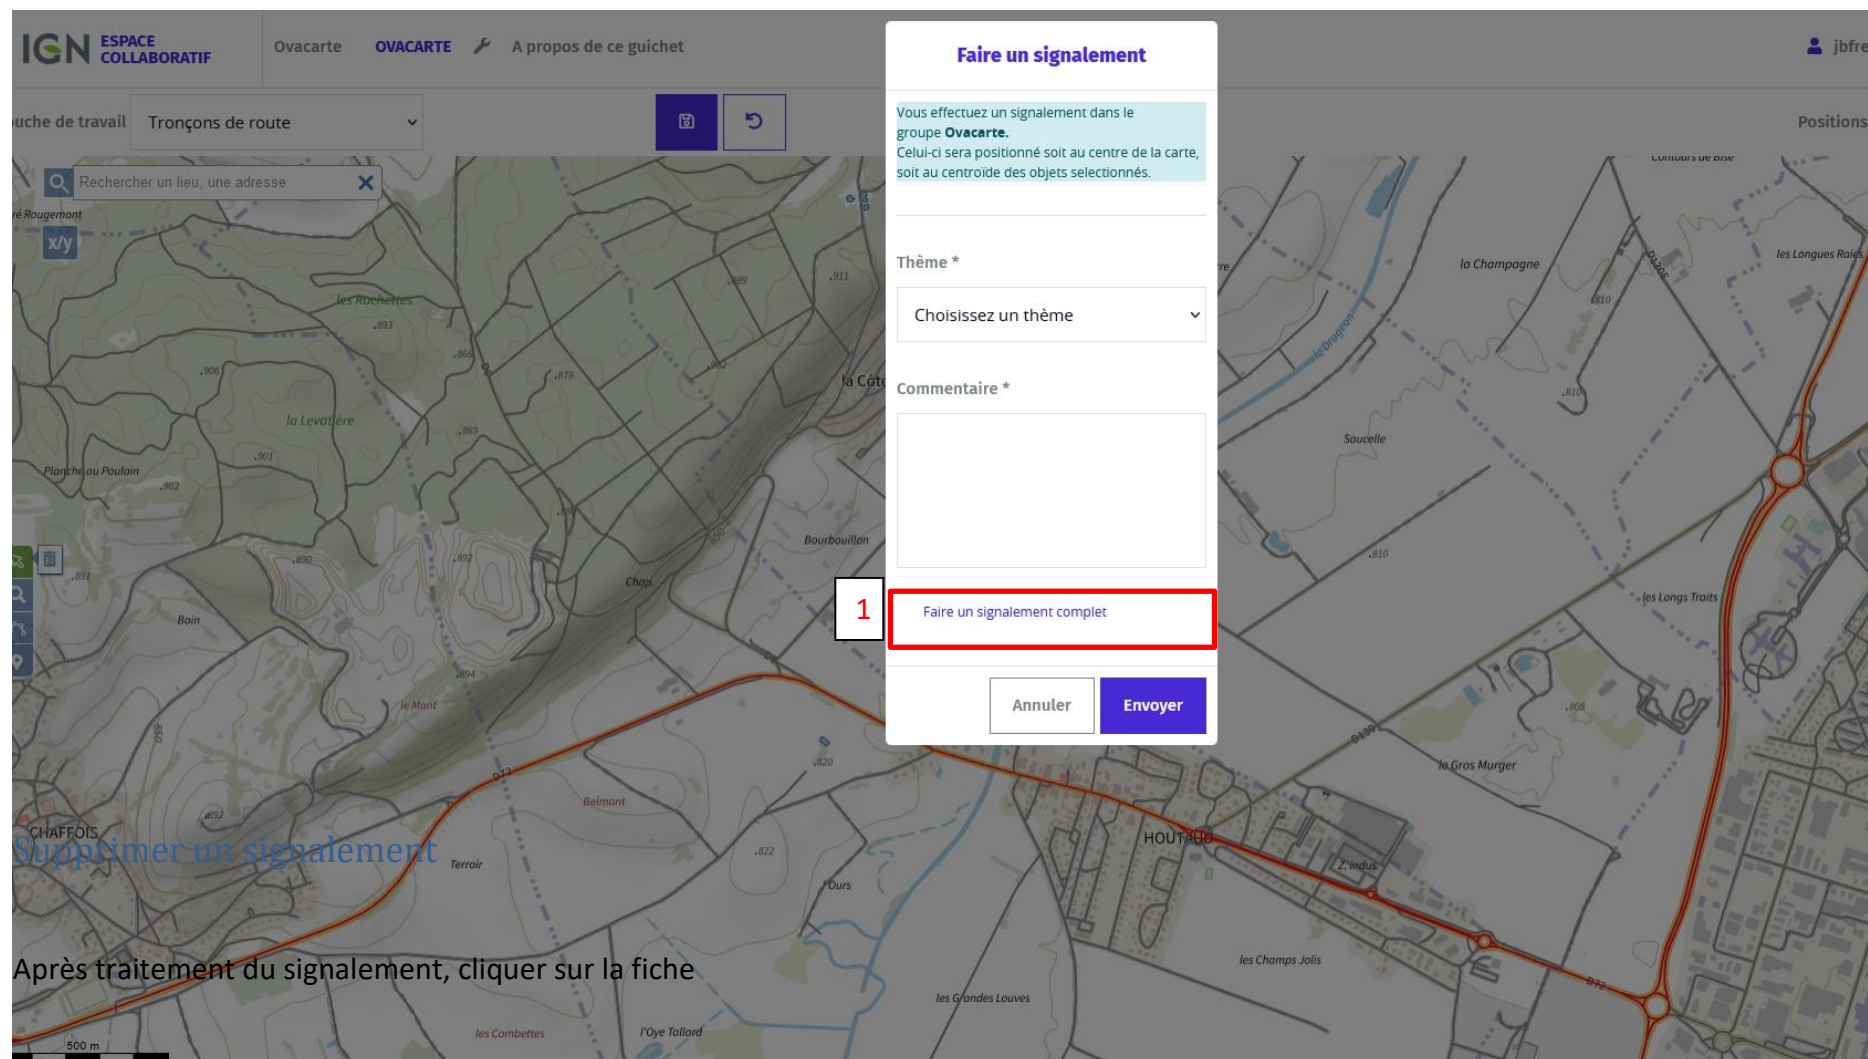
IGN ESPACE COLLABORATIF

Ovacarte OVACARTE A propos de ce guichet

jbfre

uche de travail Tronçons de route

Positions

Rechercher un lieu, une adresse

x/y

Faire un signalement

Vous effectuez un signalement dans le groupe **Ovacarte.**
Celui-ci sera positionné soit au centre de la carte, soit au centroïde des objets selectionnés.

Thème *

Choisissez un thème

Commentaire *

1

Faire un signalement complet

Annuler Envoyer

Rougemont les Rochettes la Levatière Planche au Poulain Boin le Mont Belmont CHAFFOIS Terroir l'Ours les Combettes l'Oye Tallord les Grandes Louves les Champs Jolis HOUTAUD Z. indus. la Gros Murger les Longs Traits Soucelle la Champagne les Longues Raies Bourbouillon Chau la Côte le Drugeon D72 D130

500 m

Supprimer un signalement

Après traitement du signalement, cliquer sur la fiche